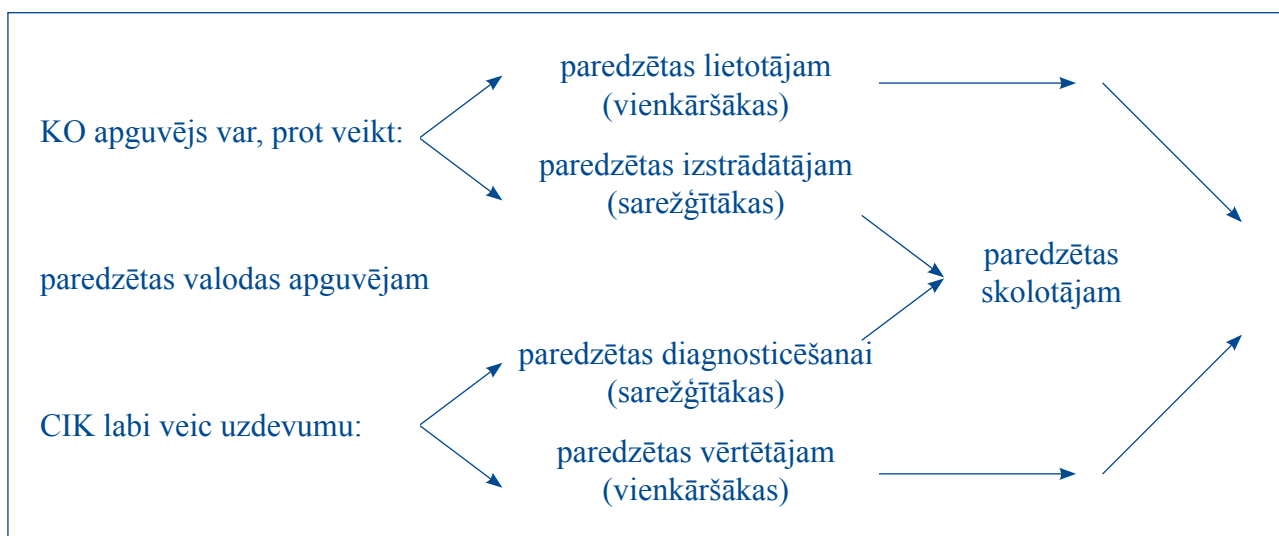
KO apguvējs var, prot veikt:

paredzētas lietotājam (vienkāršākas)

paredzētas izstrādātājam (sarežģītākas)

paredzētas valodas apguvējam

paredzētas skolotājam

paredzētas diagnosticēšanai (sarežģītākas)

CIK labi veic uzdevumu:

paredzētas vērtētājam (vienkāršākas)